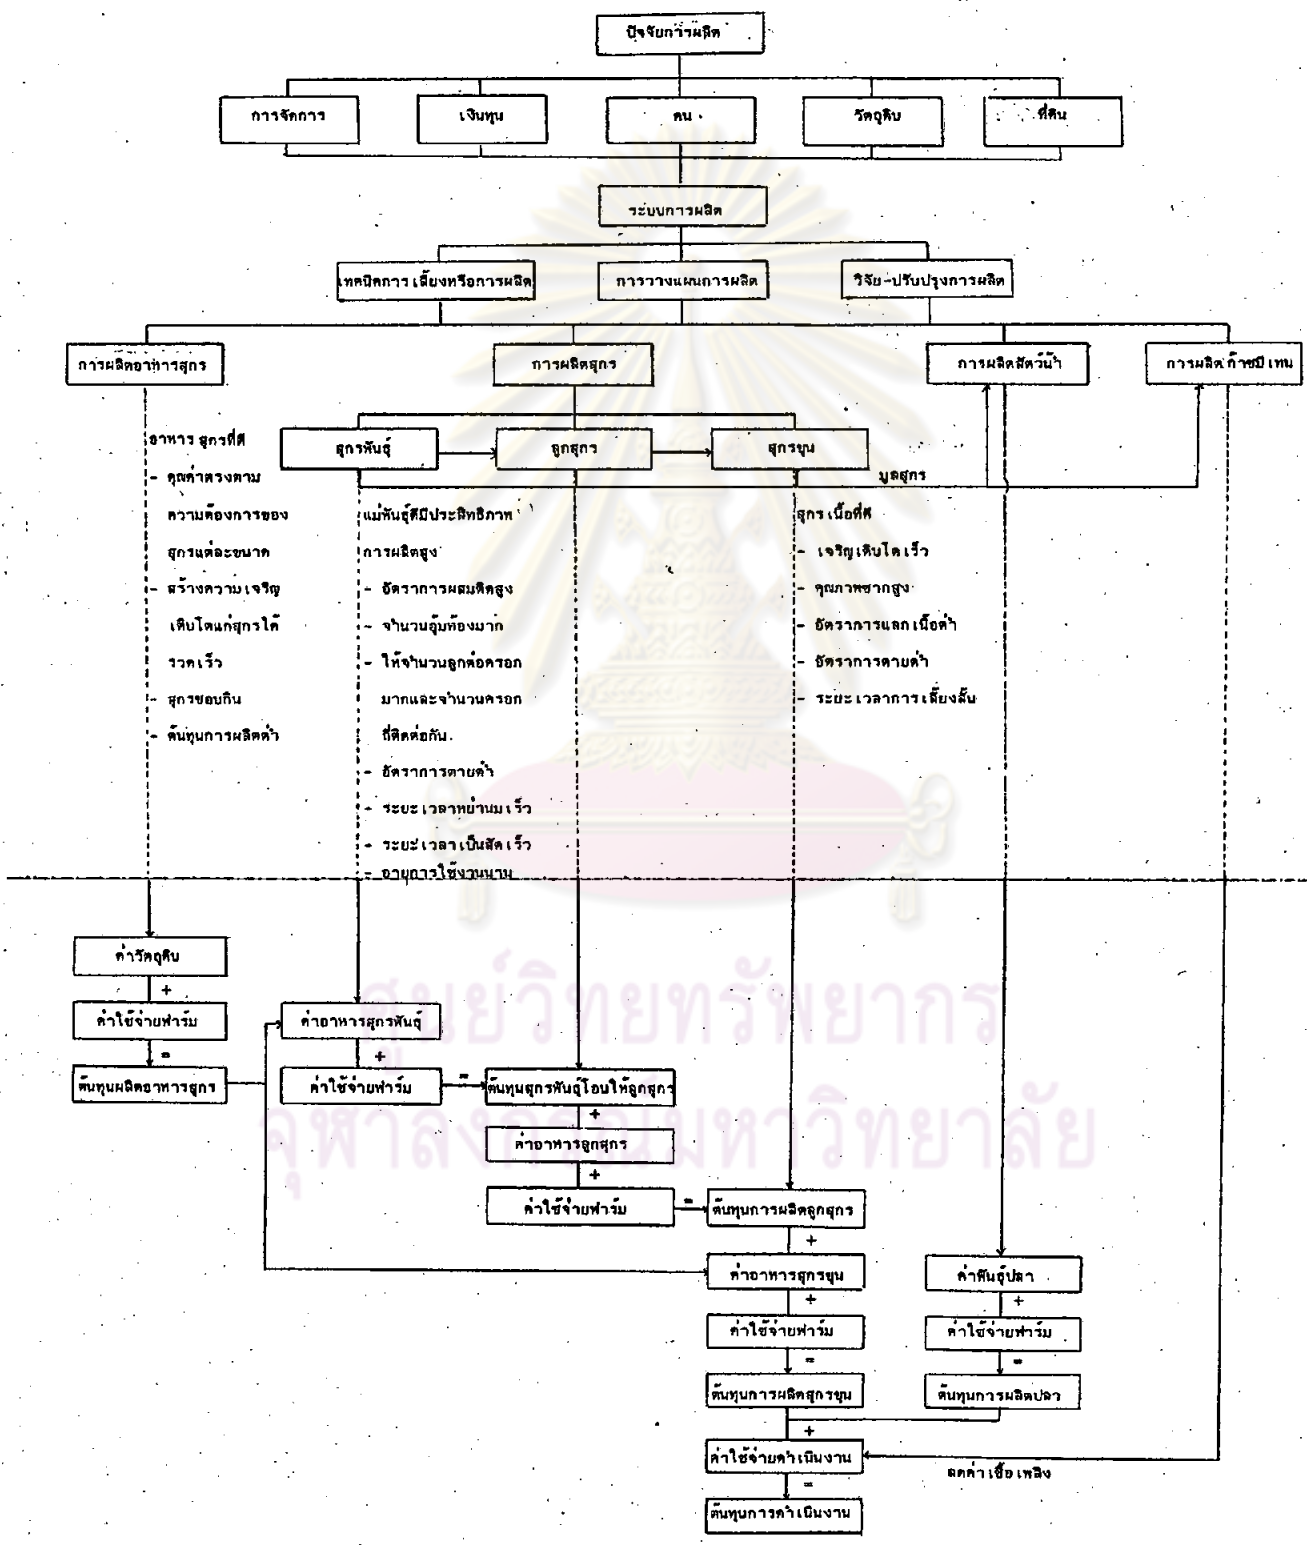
ปัจจัยการผลิต

การจัดการ

เงินทุน

คน

วัตถุดิบ

ที่ดิน

ระบบการผลิต

เทคนิคการเลี้ยงหรือการผลิต

การวางแผนการผลิต

วิจัย-ปรับปรุงการผลิต

การผลิตอาหารสุกร

การผลิตสุกร

การผลิตสัตว์น้ำ

การผลิตก๊าซบีโอเทน

อาหาร สุกรที่ดี
- คุณค่าตรงตามความต้องการของสุกรแต่ละขนาด
- สร้างความเจริญเติบโตแก่สุกรได้รวดเร็ว
- สุกรชอบกิน
- ต้นทุนการผลิตต่ำ

สุกรพันธุ์

ลูกสุกร

สุกรขุน

มูลสุกร

แม่พันธุ์ดีมีประสิทธิภาพการผลิตสูง
- อัตราการผสมติดสูง
- จำนวนอุ้มท้องมาก
- ให้จำนวนลูกต่อครอกมากและจำนวนครอกที่ติดต่อกัน.
- อัตราการตายต่ำ
- ระยะเวลาหย่านมเร็ว
- ระยะเวลาเป็นสัดเร็ว
- อายุการใช้งานนาน

สุกรเนื้อที่ดี
- เจริญเติบโตเร็ว
- คุณภาพซากสูง
- อัตราการแลกเนื้อต่ำ
- อัตราการตายต่ำ
- ระยะเวลาการเลี้ยงสั้น

ค่าวัตถุดิบ
+
ค่าใช้จ่ายฟาร์ม
=
ต้นทุนผลิตอาหารสุกร

ค่าอาหารสุกรพันธุ์
+
ค่าใช้จ่ายฟาร์ม
=
ต้นทุนสุกรพันธุ์โอนให้ลูกสุกร
+
ค่าอาหารลูกสุกร
+
ค่าใช้จ่ายฟาร์ม
=
ต้นทุนการผลิตลูกสุกร
+
ค่าอาหารสุกรขุน
+
ค่าใช้จ่ายฟาร์ม
=
ต้นทุนการผลิตสุกรขุน
+
ค่าใช้จ่ายดำเนินงาน
=
ต้นทุนการดำเนินงาน

ค่าพันธุ์ปลา
+
ค่าใช้จ่ายฟาร์ม
=
ต้นทุนการผลิตปลา

ลดค่าเชื้อเพลิง

ศูนย์วิทยทรัพยากร
จุฬาลงกรณ์มหาวิทยาลัย